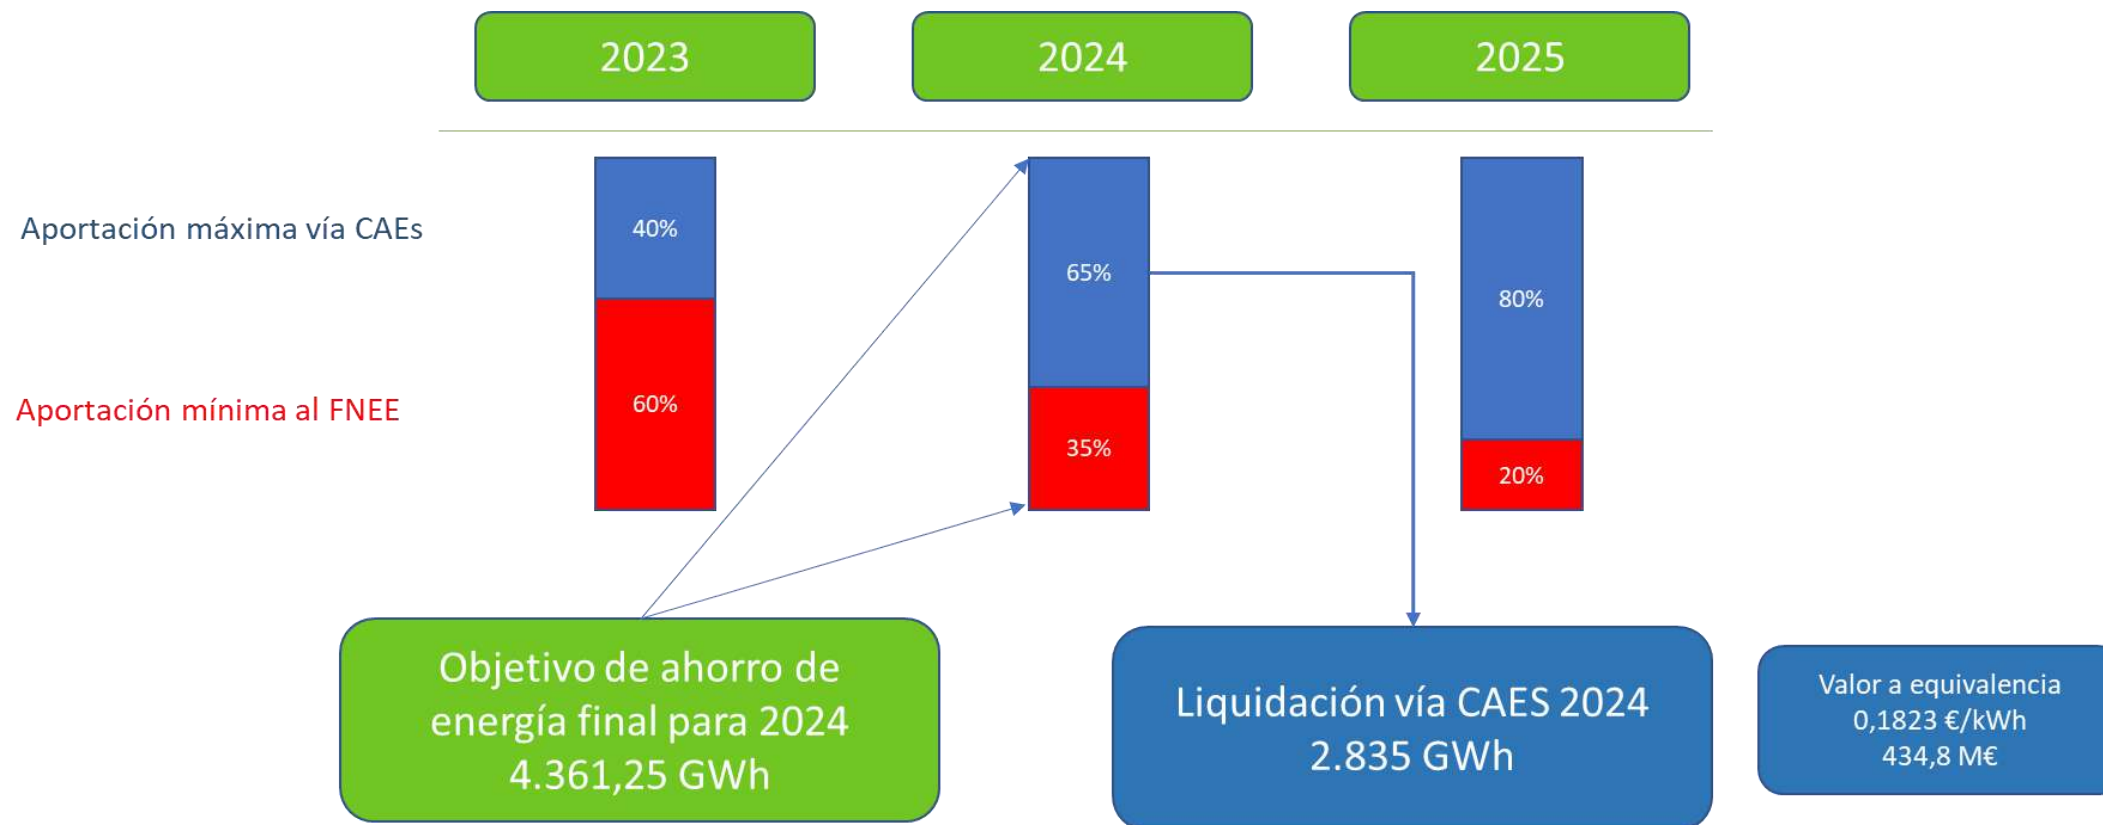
2023

2024

2025

Aportación máxima vía CAEs

Aportación mínima al FNEE

40%

60%

65%

35%

80%

20%

Objetivo de ahorro de energía final para 2024 4.361,25 GWh

Liquidación vía CAES 2024 2.835 GWh

Valor a equivalencia 0,1823 €/kWh 434,8 M€